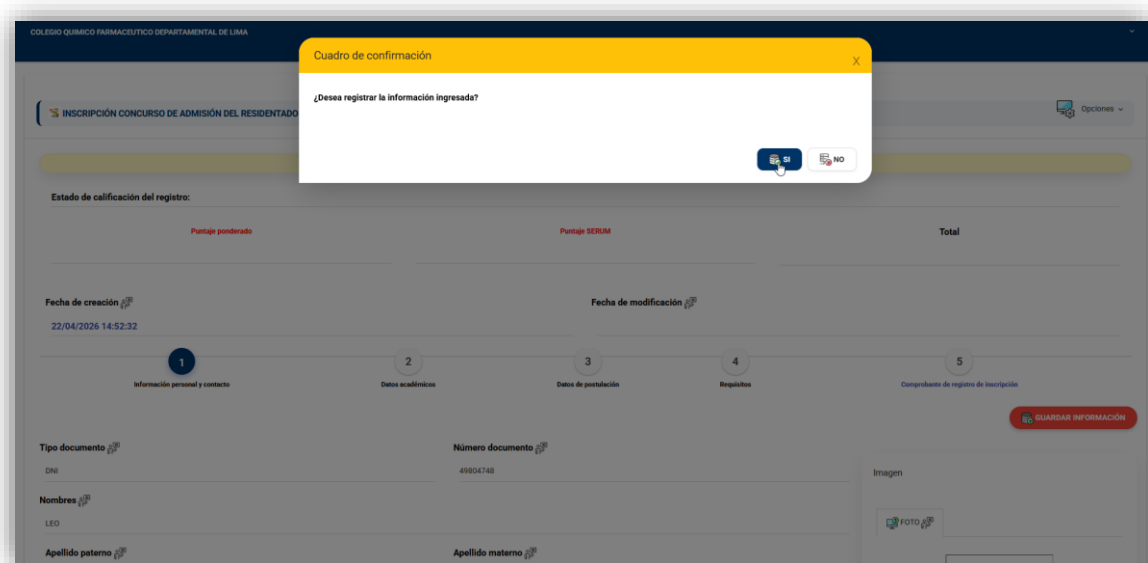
COLEGIO QUIMICO FARMACEUTICO DEPARTAMENTAL DE LIMA

Cuadro de confirmación

X

¿Desea registrar la información ingresada?

SI

NO

INSCRIPCIÓN CONCURSO DE ADMISIÓN DEL RESIDENTADO

Opciones

Estado de calificación del registro:

Puntaje ponderado

Puntaje SERUM

Total

Fecha de creación

22/04/2026 14:52:32

Fecha de modificación

1
Información personal y contacto

2
Datos académicos

3
Datos de postulación

4
Requisitos

5
Comprobante de registro de inscripción

GUARDAR INFORMACIÓN

Tipo documento

DNI

Número documento

49804748

Imagen

Nombres

LEO

FOTO

Apellido paterno

Apellido materno